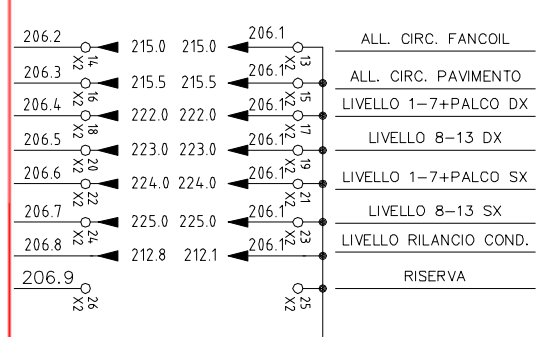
206.2 14 X2 215.0 215.0 206.1 13 X2 ALL. CIRC. FANCOIL

206.3 16 X2 215.5 215.5 206.1 15 X2 ALL. CIRC. PAVIMENTO

206.4 18 X2 222.0 222.0 206.1 17 X2 LIVELLO 1-7+PALCO DX

206.5 20 X2 223.0 223.0 206.1 19 X2 LIVELLO 8-13 DX

206.6 22 X2 224.0 224.0 206.1 21 X2 LIVELLO 1-7+PALCO SX

206.7 24 X2 225.0 225.0 206.1 23 X2 LIVELLO 8-13 SX

206.8 212.8 212.1 206.1 LIVELLO RILANCIO COND.

206.9 26 X2 25 X2 RISERVA